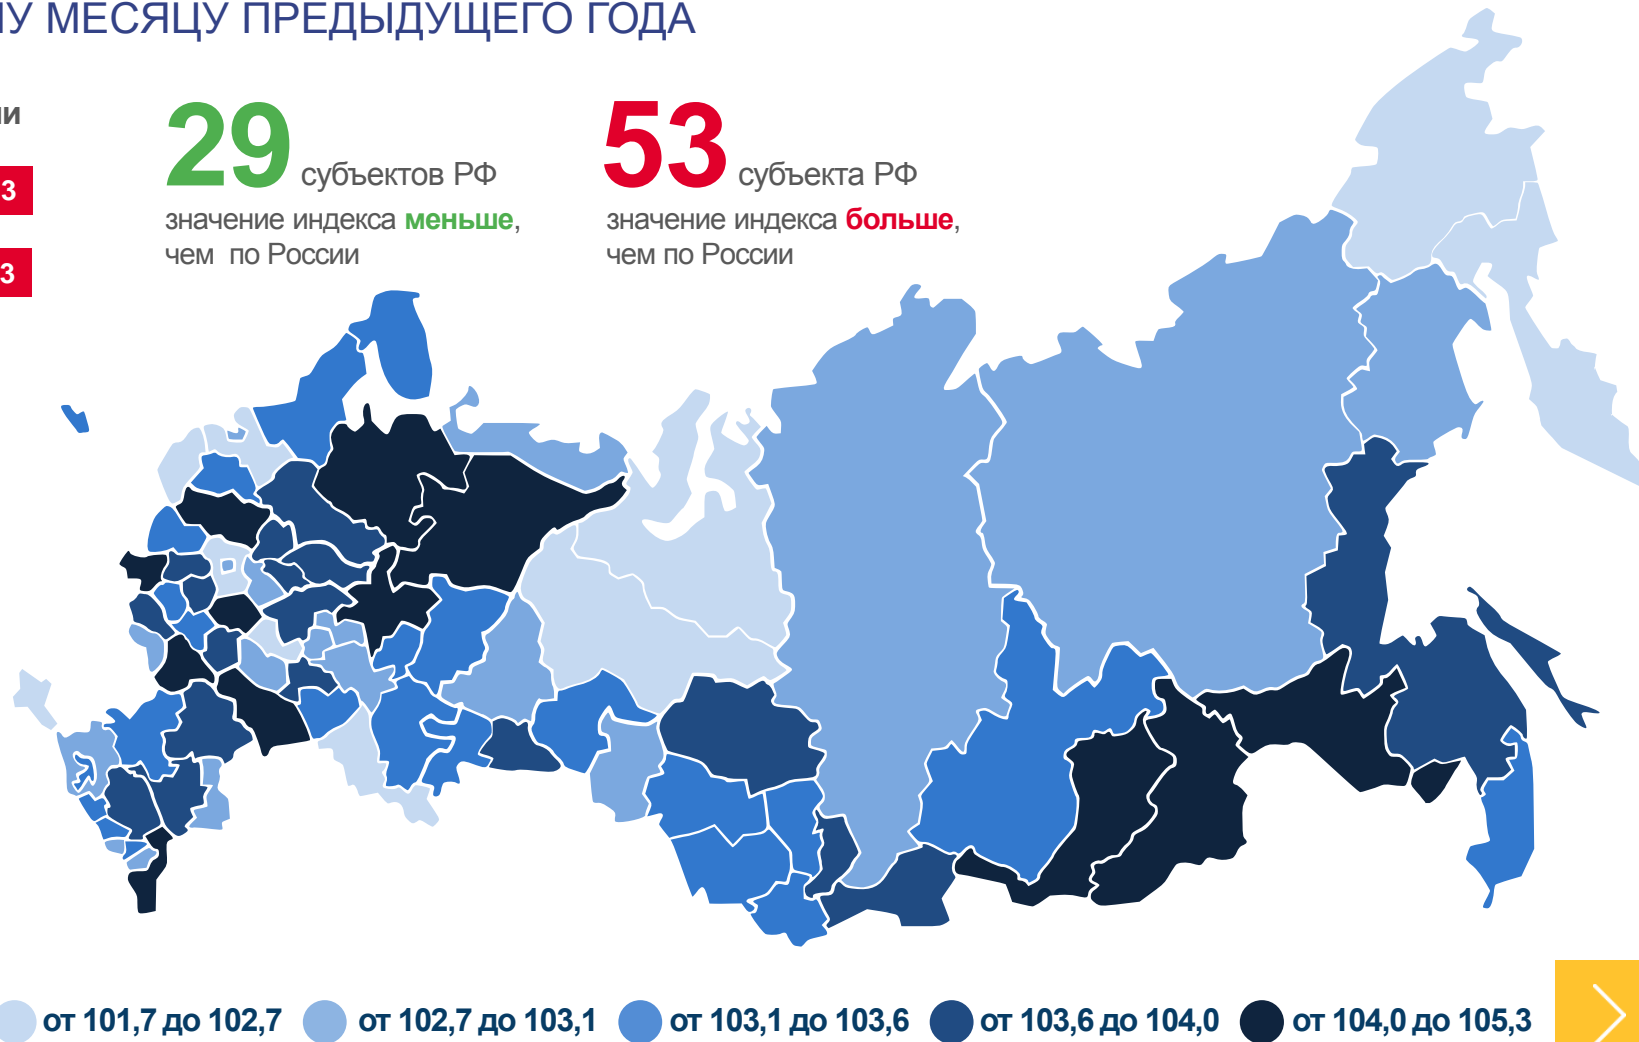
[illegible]У МЕСЯЦУ ПРЕДЫДУЩЕГО ГОДА

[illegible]и

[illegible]3

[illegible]3

29 субъектов РФ
значение индекса меньше, чем по России

53 субъекта РФ
значение индекса больше, чем по России

от 101,7 до 102,7
от 102,7 до 103,1
от 103,1 до 103,6
от 103,6 до 104,0
от 104,0 до 105,3